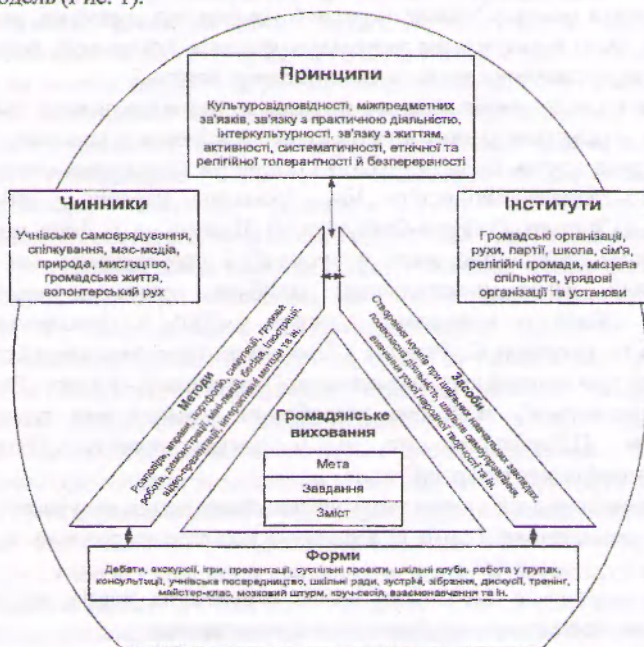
модель (Рис. 1).

Принципи

Культуровідповідності, міжпредметних зв'язків, зв'язку з практичною діяльністю, інтеркультурності, зв'язку з життям, активності, систематичності, етнічної та релігійної толерантності й безперервності

Чинники

Учнівське самоврядування, спілкування, мас-медіа, природа, мистецтво, громадське життя, волонтерський рух

Інститути

Громадські організації, рухи, партії, школа, сім'я, релігійні громади, місцева спільнота, урядові організації та установи

Методи

Розповідь, вправи, портфоліо, ситуації, рольова, демонстрації, мозковий штурм, дискусії, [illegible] метод та ін.

Засоби

Створення музеїв при шкільних навчальних закладах, поєднання діяльності шкільного самоврядування, вивчення усної народної творчості та ін.

Громадянське виховання

Мета

Завдання

Зміст

Форми

Дебати, екскурсії, ігри, презентації, суспільні проекти, шкільні клуби, робота у групах, консультації, учнівське посередництво, шкільні ради, зустрічі, зібрання, дискусії, тренінг, майстер-клас, мозковий штурм, кейс-стаді, взаємонавчання та ін.